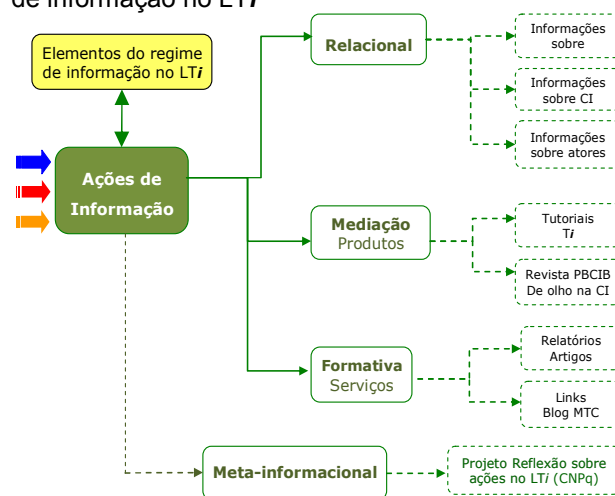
de informação no LT*i*

Elementos do regime de informação no LT*i*

Ações de Informação

Relacional

Informações sobre

Informações sobre CI

Informações sobre atores

Mediação Produtos

Tutoriais T*i*

Revista PBCIB De olho na CI

Formativa Serviços

Relatórios Artigos

Links Blog MTC

Meta-informacional

Projeto Reflexão sobre ações no LT*i* (CNPq)